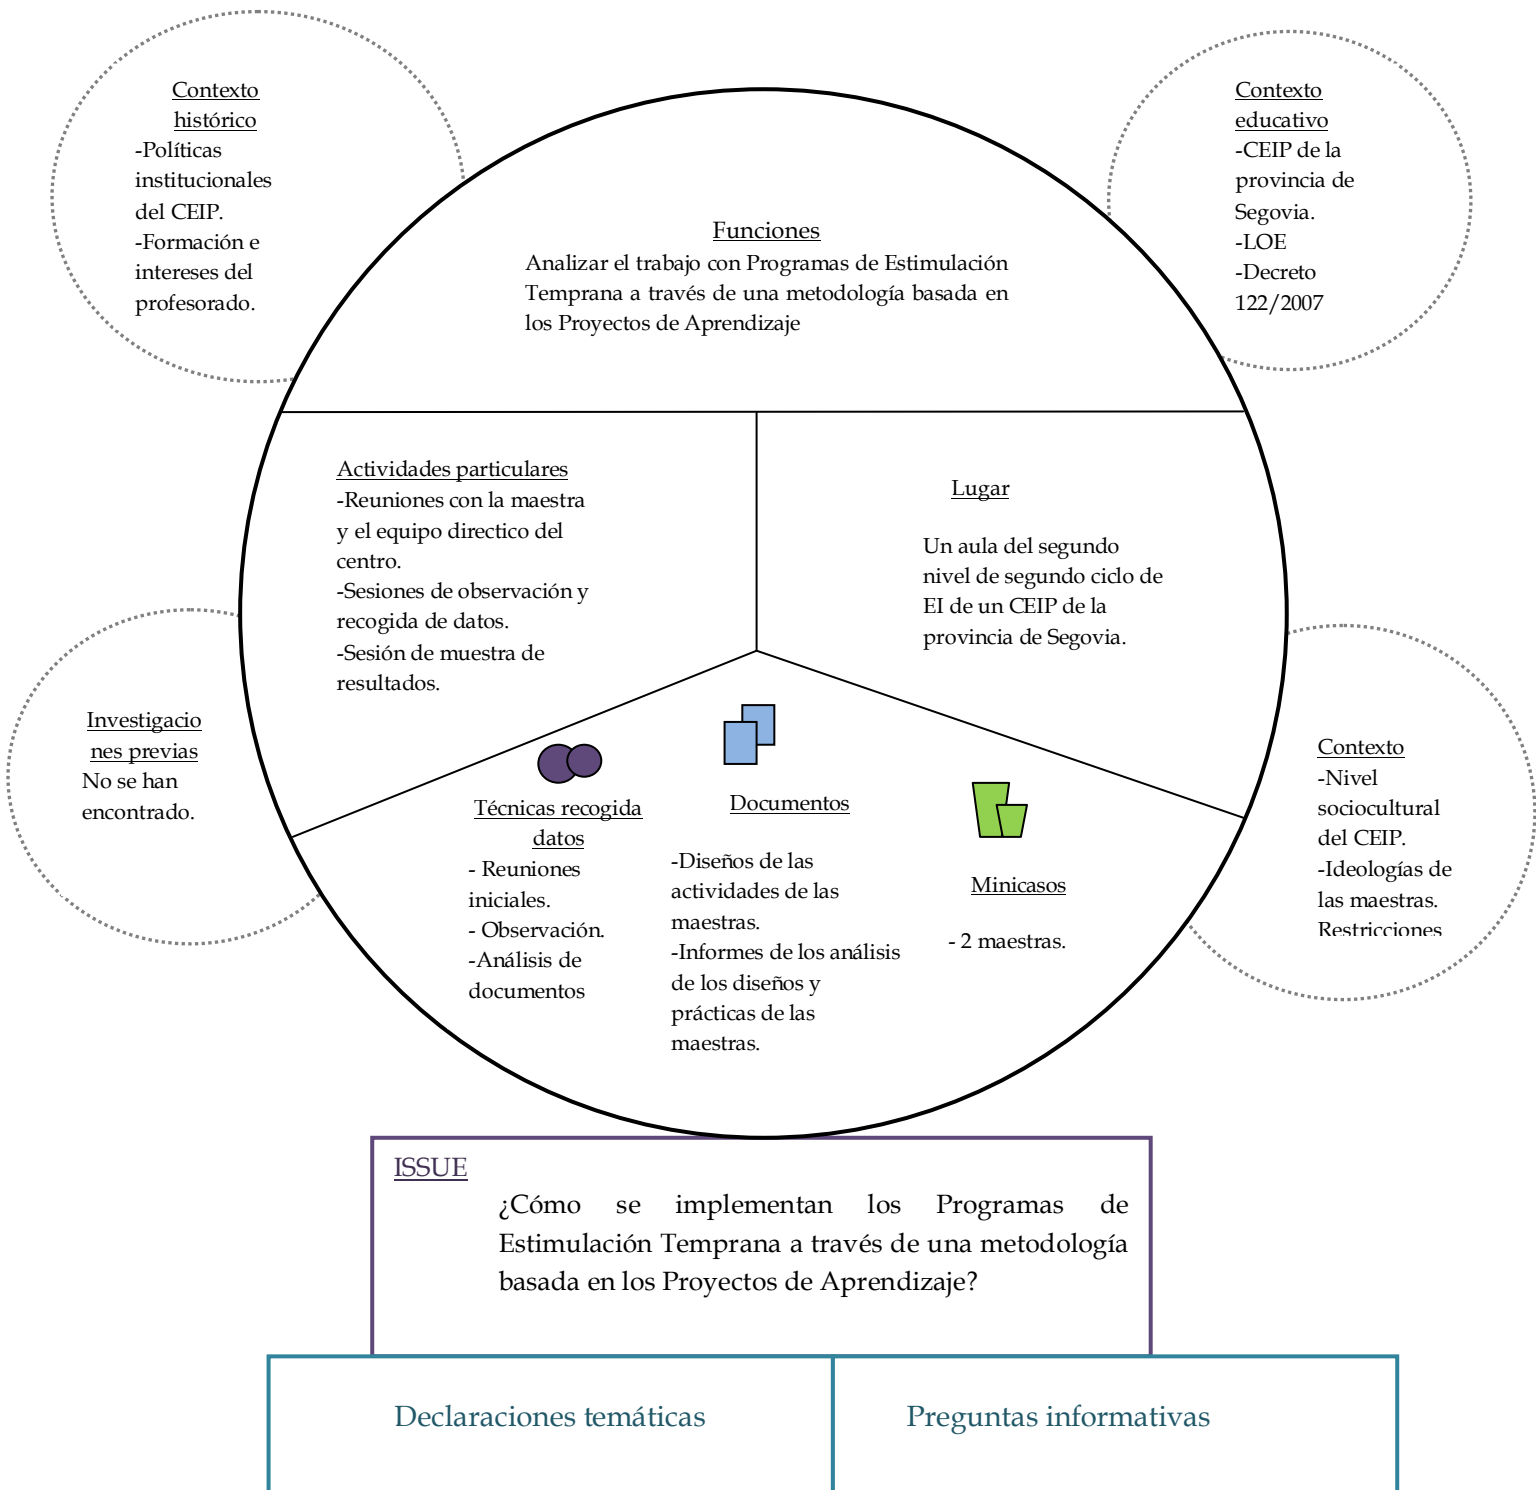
Contexto histórico
-Políticas institucionales del CEIP.
-Formación e intereses del profesorado.

Contexto educativo
-CEIP de la provincia de Segovia.
-LOE
-Decreto 122/2007

Funciones
Analizar el trabajo con Programas de Estimulación Temprana a través de una metodología basada en los Proyectos de Aprendizaje

Actividades particulares
-Reuniones con la maestra y el equipo directico del centro.
-Sesiones de observación y recogida de datos.
-Sesión de muestra de resultados.

Lugar

Un aula del segundo nivel de segundo ciclo de EI de un CEIP de la provincia de Segovia.

Investigaciones previas
No se han encontrado.

Técnicas recogida datos
- Reuniones iniciales.
- Observación.
-Análisis de documentos

Documentos

-Diseños de las actividades de las maestras.
-Informes de los análisis de los diseños y prácticas de las maestras.

Minicasos

- 2 maestras.

Contexto
-Nivel sociocultural del CEIP.
-Ideologías de las maestras.
Restricciones

ISSUE
¿Cómo se implementan los Programas de Estimulación Temprana a través de una metodología basada en los Proyectos de Aprendizaje?

Declaraciones temáticas

Preguntas informativas